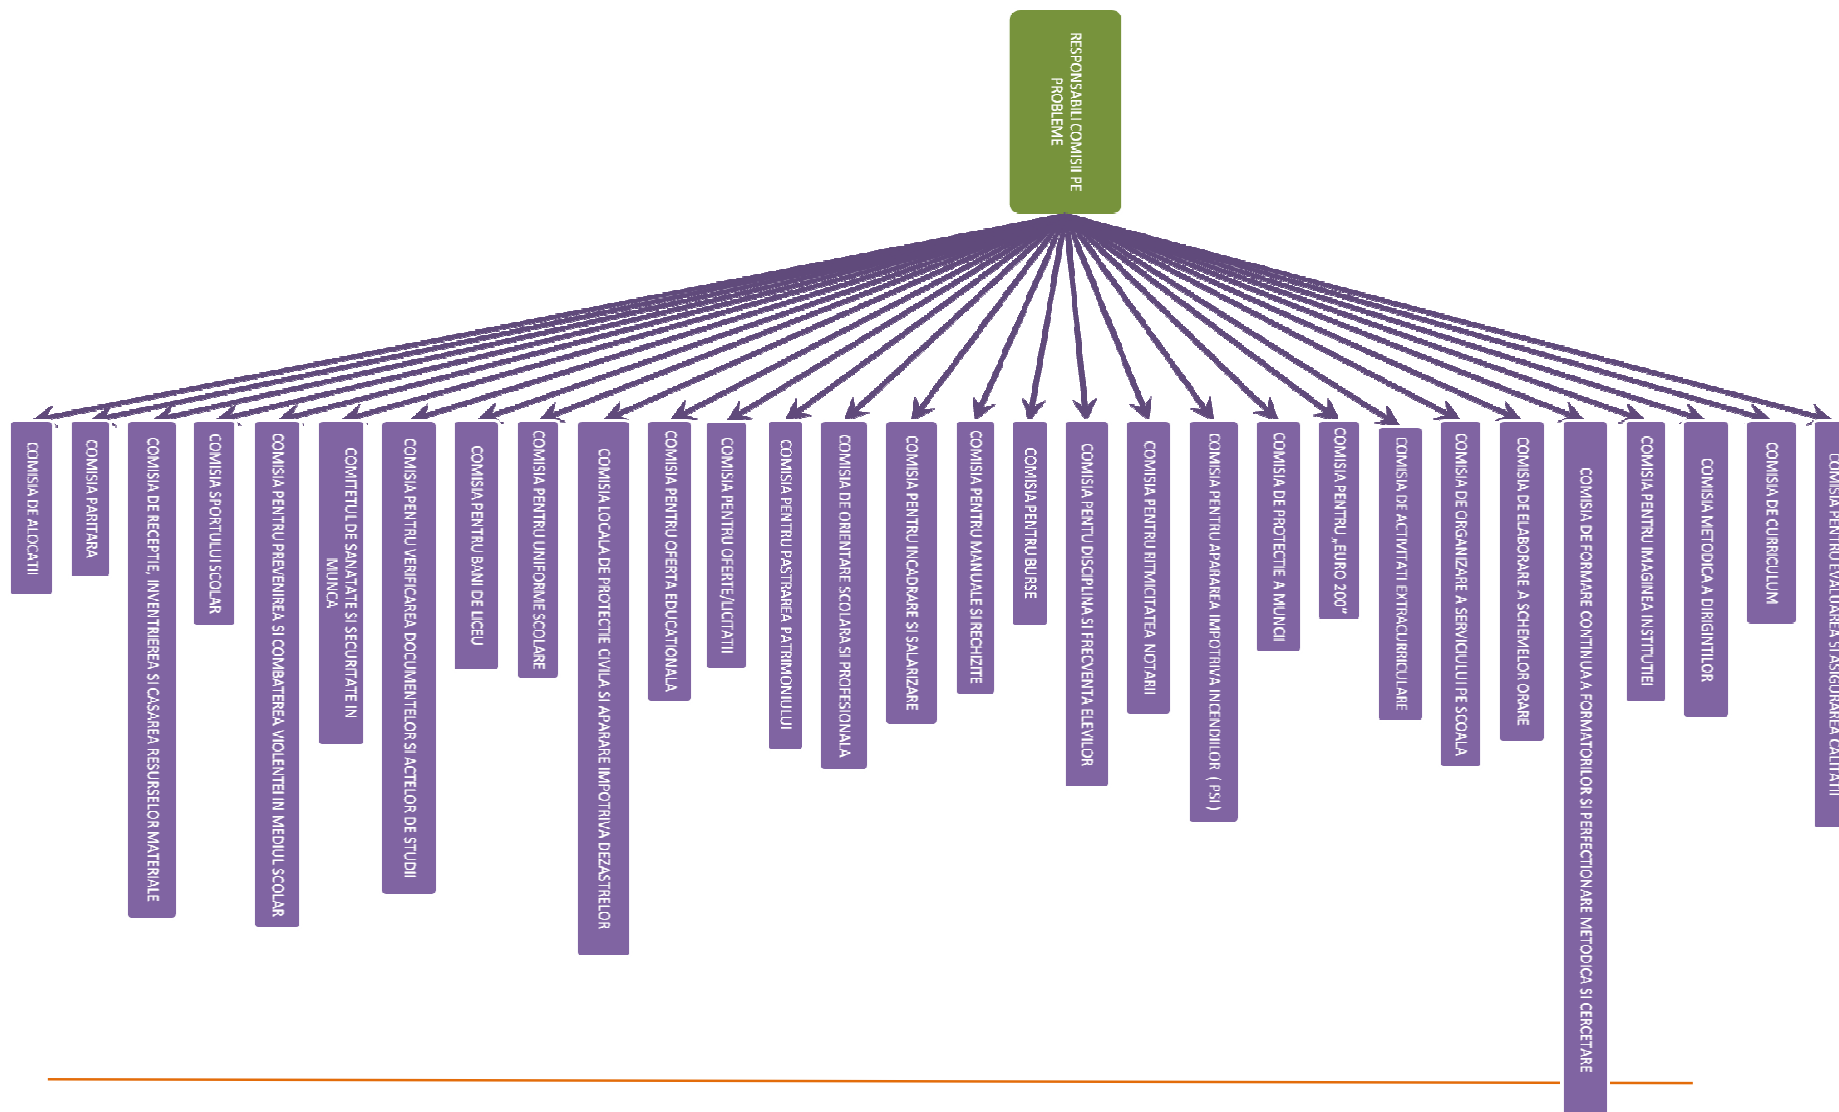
RESPONSABILI COMISII PE PROBLEME

COMISIA DE ALOCATII

COMISIA PARITARA

COMISIA DE RECEPTIE, INVENTRIEREA SI CASAREA RESURSELOR MATERIALE

COMISIA SPORTULUI SCOLAR

COMISIA PENTRU PREVENIREA SI COMBATEREA VIOLENTEI IN MEDIUL SCOLAR

COMITETUL DE SANATATE SI SECURITATE IN MUNCA

COMISIA PENTRU VERIFICAREA DOCUMENTELOR SI ACTELOR DE STUDII

COMISIA PENTRU BANI DE LICEU

COMISIA PENTRU UNIFORME SCOLARE

COMISIA LOCALA DE PROTECTIE CIVILA SI APARARE IMPOTRIVA DEZASTRELOR

COMISIA PENTRU OFERTA EDUCATIONALA

COMISIA PENTRU OFERTE/LICITATII

COMISIA PENTRU PASTRAREA PATRIMONIULUI

COMISIA DE ORIENTARE SCOLARA SI PROFESIONALA

COMISIA PENTRU INCADRARE SI SALARIZARE

COMISIA PENTRU MANUALE SI RECHIZITE

COMISIA PENTRU BURSE

COMISIA PENTRU DISCIPLINA SI FRECVENTA ELEVILOR

COMISIA PENTRU RITMICITATEA NOTARII

COMISIA PENTRU APARAREA IMPOTRIVA INCENDIILOR ( PSI )

COMISIA DE PROTECTIE A MUNCII

COMISIA PENTRU „EURO 200"

COMISIA DE ACTIVITATI EXTRACURRICULARE

COMISIA DE ORGANIZARE A SERVICIULUI PE SCOALA

COMISIA DE ELABORARE A SCHEMELOR ORARE

COMISIA DE FORMARE CONTINUA A FORMATORILOR SI PERFECTIONARE METODICA SI CERCETARE

COMISIA PENTRU IMAGINEA INSTITUTIEI

COMISIA METODICA A DIRIGINTILOR

COMISIA DE CURRICULUM

COMISIA PENTRU EVALUAREA SI ASIGURAREA CALITATII